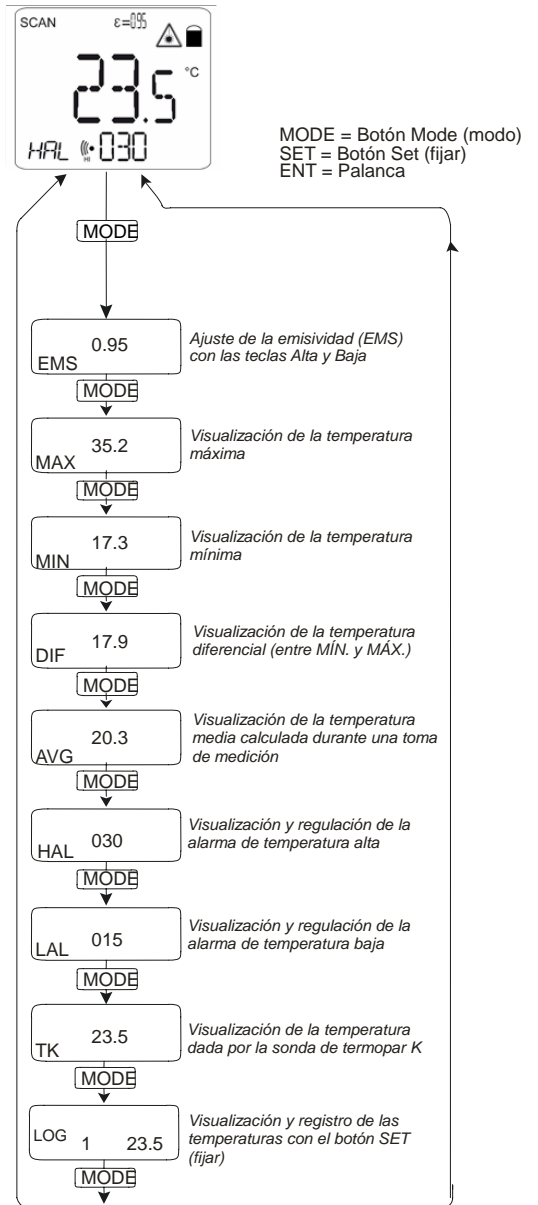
SCAN ε=0.95

23.5 °C

HAL 030

MODE = Botón Mode (modo)
SET = Botón Set (fijar)
ENT = Palanca

MODE

EMS 0.95
Ajuste de la emisividad (EMS) con las teclas Alta y Baja

MODE

MAX 35.2
Visualización de la temperatura máxima

MODE

MIN 17.3
Visualización de la temperatura mínima

MODE

DIF 17.9
Visualización de la temperatura diferencial (entre MÍN. y MÁX.)

MODE

AVG 20.3
Visualización de la temperatura media calculada durante una toma de medición

MODE

HAL 030
Visualización y regulación de la alarma de temperatura alta

MODE

LAL 015
Visualización y regulación de la alarma de temperatura baja

MODE

TK 23.5
Visualización de la temperatura dada por la sonda de termopar K

MODE

LOG 1 23.5
Visualización y registro de las temperaturas con el botón SET (fijar)

MODE